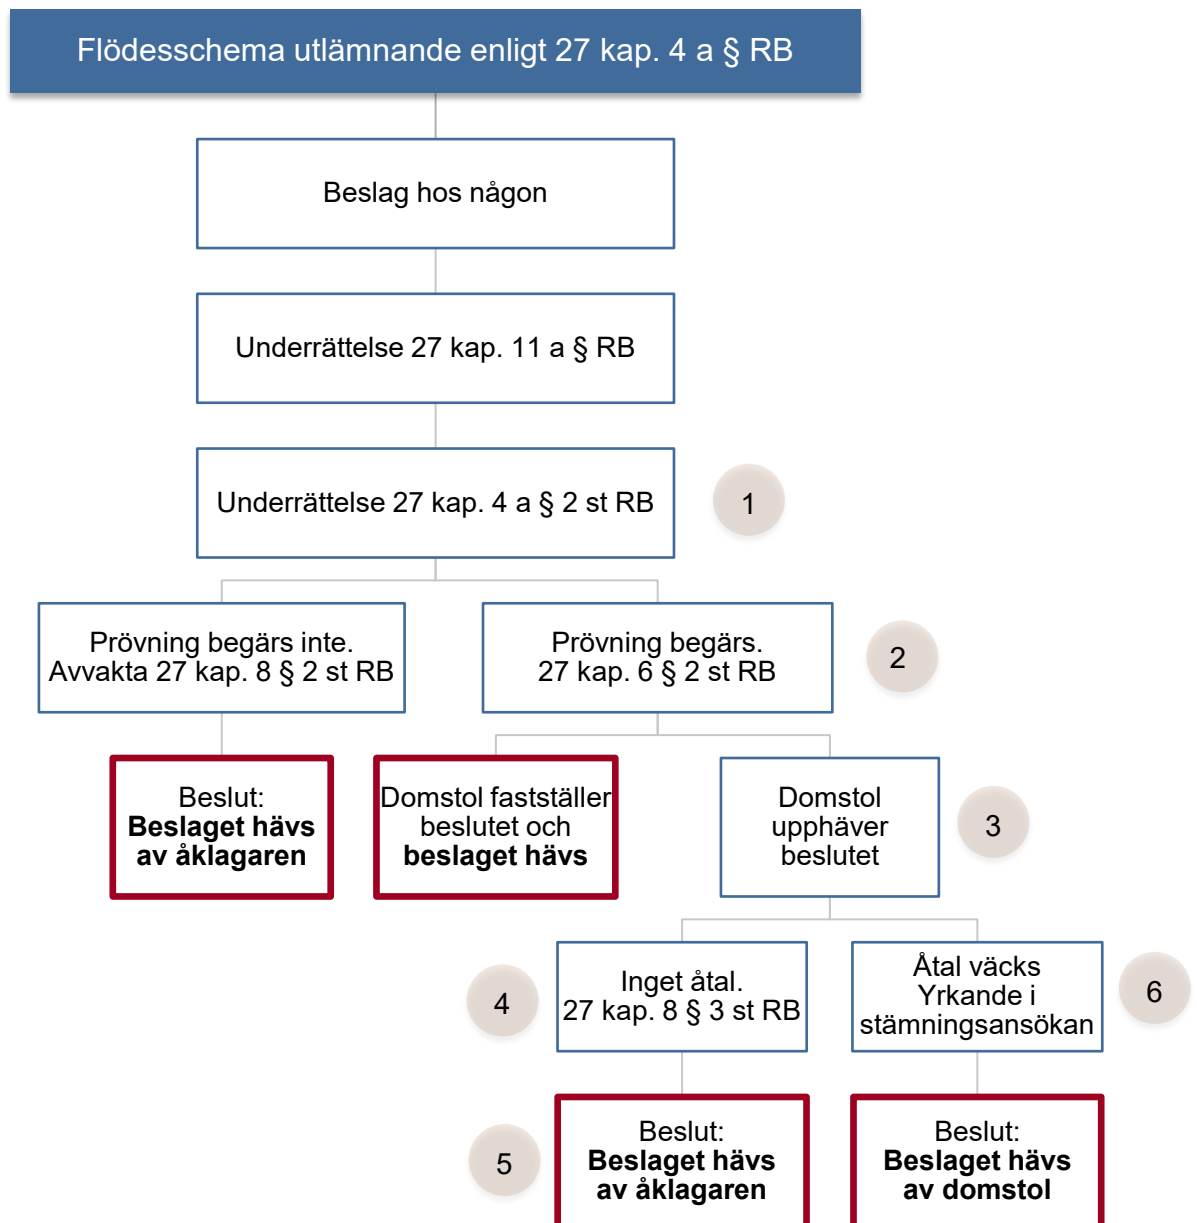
Flödesschema utlämnande enligt 27 kap. 4 a § RB

Beslag hos någon

Underrättelse 27 kap. 11 a § RB

Underrättelse 27 kap. 4 a § 2 st RB

1

Prövning begärs inte. Avvakta 27 kap. 8 § 2 st RB

Prövning begärs. 27 kap. 6 § 2 st RB

2

Beslut: **Beslaget hävs av åklagaren**

Domstol fastställer beslutet och **beslaget hävs**

Domstol upphäver beslutet

3

4

Inget åtal. 27 kap. 8 § 3 st RB

Åtal väcks Yrkande i stämningsansökan

6

5

Beslut: **Beslaget hävs av åklagaren**

Beslut: **Beslaget hävs av domstol**